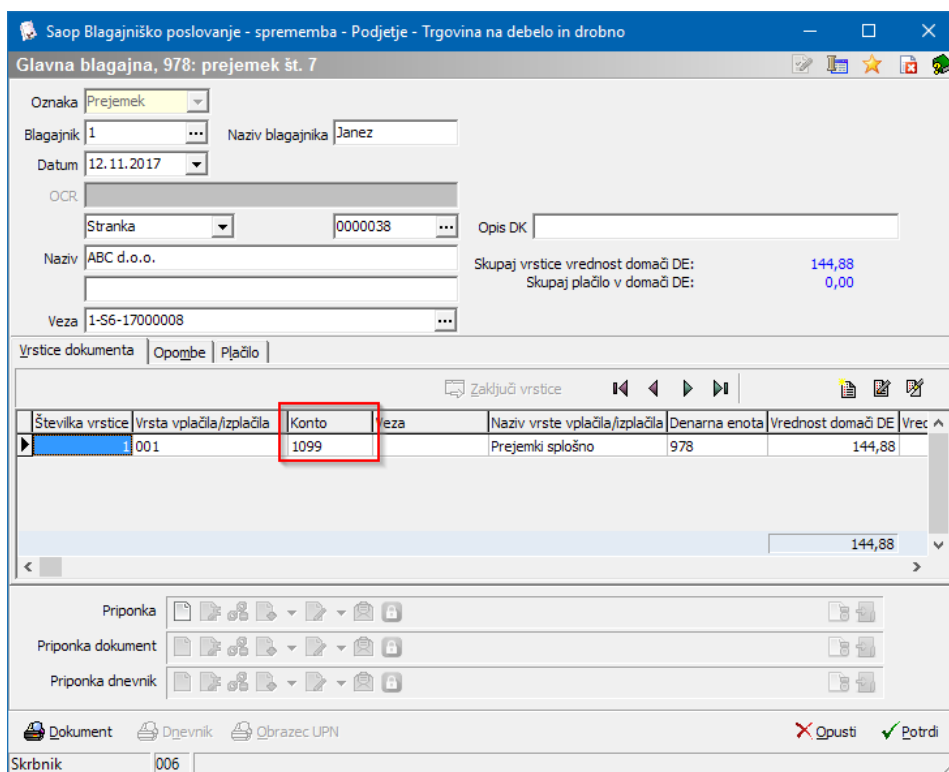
Saop Blagajniško poslovanje - sprememba - Podjetje - Trgovina na debelo in drobno

Glavna blagajna, 978: prejemek št. 7

Oznaka Prejemek

Blagajnik 1 Naziv blagajnika Janez

Datum 12.11.2017

OCR

Stranka 0000038 Opis DK

Naziv ABC d.o.o.

Skupaj vrstice vrednost domači DE: 144,88
Skupaj plačilo v domači DE: 0,00

Veza 1-S6-17000008

Vrstice dokumenta | Opombe | Plačilo

Zaključi vrstice

| Številka vrstice | Vrsta vplačila/izplačila | Konto | Veza | Naziv vrste vplačila/izplačila | Denarna enota | Vrednost domači DE | Vred |
|---|---|---|---|---|---|---|---|
| 1 | 001 | 1099 | | Prejemki splošno | 978 | 144,88 | |

144,88

Priponka

Priponka dokument

Priponka dnevnik

Dokument Dnevnik Obrazec UPN Opusti Potrdi

Skrbnik 006